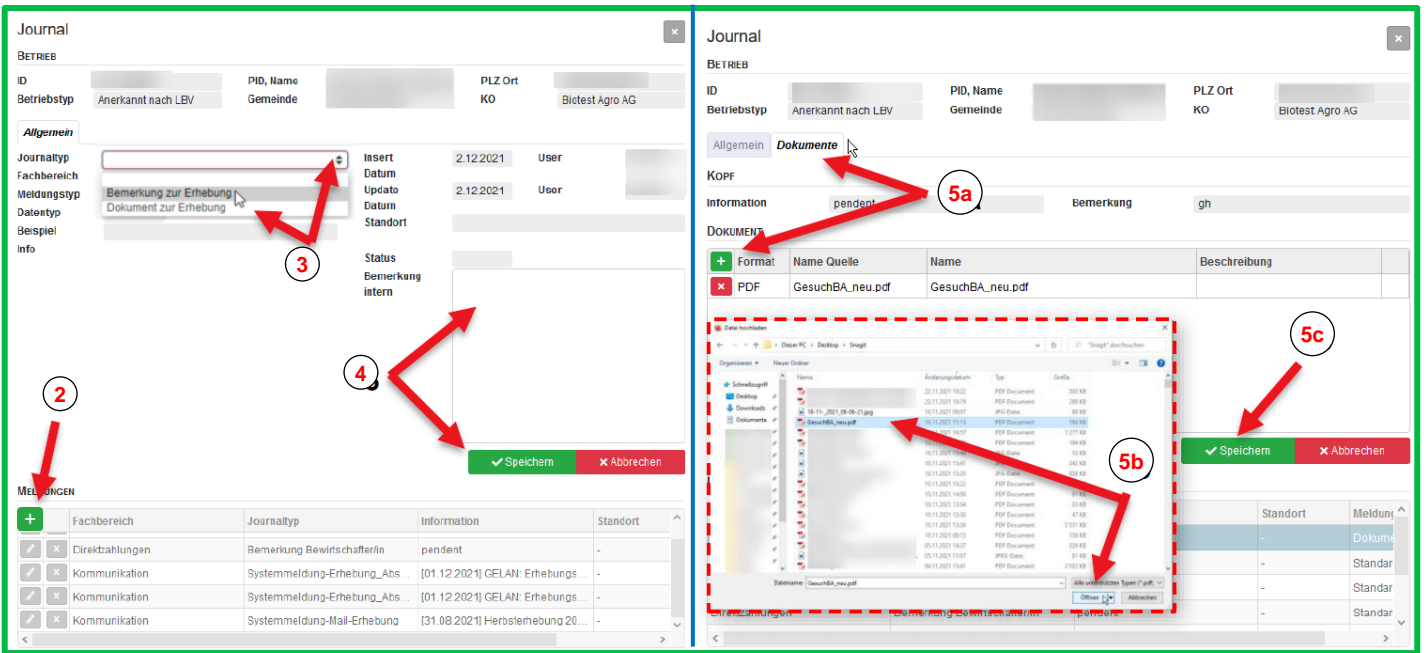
Journal

BETRIEB

| ID | | PID, Name | | PLZ Ort | |
|---|---|---|---|---|---|
| Betriebstyp | Anerkannt nach LBV | Gemeinde | | KO | Biotest Agro AG |

Allgemein

Journaltyp
Fachbereich
Meldungstyp
Datentyp
Beispiel
Info

Bemerkung zur Erhebung
Dokument zur Erhebung

Insert Datum 2.12.2021 User
Update Datum 2.12.2021 User
Standort
Status
Bemerkung intern

3

4

2

✔ Speichern ✖ Abbrechen

MELDUNGEN

| | Fachbereich | Journaltyp | Information | Standort |
|---|---|---|---|---|
| | Direktzahlungen | Bemerkung Bewirtschafter/in | pendent | - |
| | Kommunikation | Systemmeldung-Erhebung_Abs... | [01.12.2021] GELAN: Erhebungs... | - |
| | Kommunikation | Systemmeldung-Erhebung_Abs... | [01.12.2021] GELAN: Erhebungs... | - |
| | Kommunikation | Systemmeldung-Mail-Erhebung | [31.08.2021] Herbsterhebung 20... | - |

Journal

BETRIEB

| ID | | PID, Name | | PLZ Ort | |
|---|---|---|---|---|---|
| Betriebstyp | Anerkannt nach LBV | Gemeinde | | KO | Biotest Agro AG |

Allgemein Dokumente

KOPF

Information pendent Bemerkung gh

5a

DOKUMENT

| + | Format | Name Quelle | Name | Beschreibung |
|---|---|---|---|---|
| ✖ | PDF | GesuchBA_neu.pdf | GesuchBA_neu.pdf | |

5c

Datei hochladen
Dieser PC > Desktop > Snagit
"Snagit" durchsuchen
Organisieren Neuer Ordner
Schnellzugriff
Desktop
Downloads
Dokumente
Name Änderungsdatum Typ Größe
18-11-_2021_08-08-21.jpg
GesuchBA_neu.pdf
Dateiname: GesuchBA_neu.pdf
Alle unterstützten Typen (*.pdf;
Öffnen Abbrechen

5b

✔ Speichern ✖ Abbrechen

| Standort | Meldun |
|---|---|
| - | Dokume |
| - | Standar |
| - | Standar |
| - | Standar |